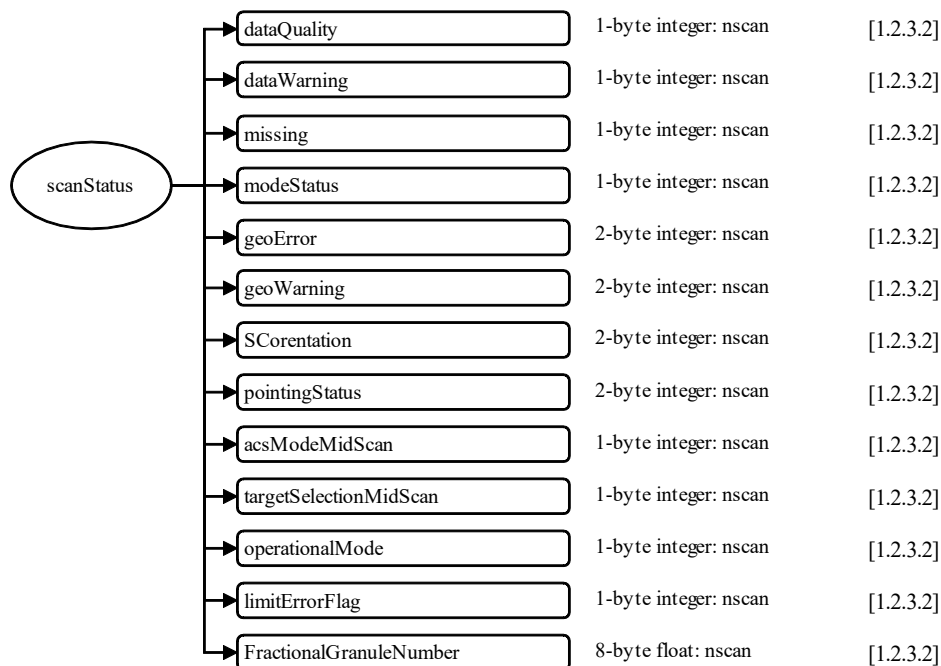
scanStatus

dataQuality 1-byte integer: nscan [1.2.3.2]

dataWarning 1-byte integer: nscan [1.2.3.2]

missing 1-byte integer: nscan [1.2.3.2]

modeStatus 1-byte integer: nscan [1.2.3.2]

geoError 2-byte integer: nscan [1.2.3.2]

geoWarning 2-byte integer: nscan [1.2.3.2]

SCorentation 2-byte integer: nscan [1.2.3.2]

pointingStatus 2-byte integer: nscan [1.2.3.2]

acsModeMidScan 1-byte integer: nscan [1.2.3.2]

targetSelectionMidScan 1-byte integer: nscan [1.2.3.2]

operationalMode 1-byte integer: nscan [1.2.3.2]

limitErrorFlag 1-byte integer: nscan [1.2.3.2]

FractionalGranuleNumber 8-byte float: nscan [1.2.3.2]